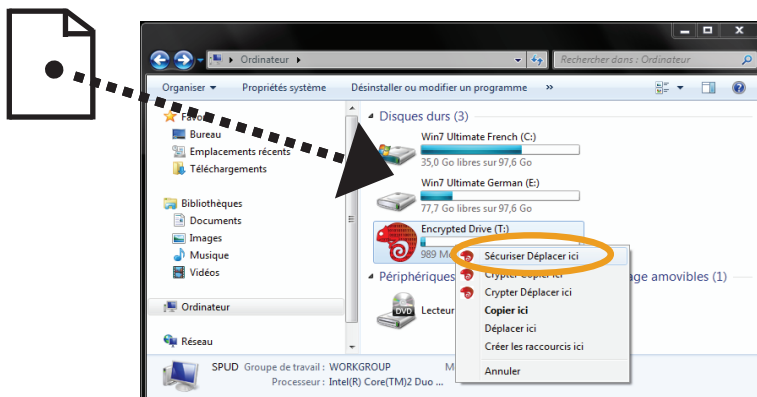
Ordinateur

Rechercher dans : Ordinateur

Organiser ▾ Propriétés système Désinstaller ou modifier un programme »

Favo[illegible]
Bureau
Emplacements récents
Téléchargements

Bibliothèques
Documents
Images
Musique
Vidéos

Ordinateur

Réseau

Disques durs (3)

Win7 Ultimate French (C:)
35,0 Go libres sur 97,6 Go

Win7 Ultimate German (E:)
77,7 Go libres sur 97,6 Go

Encrypted Drive (T:)
989 Mo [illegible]

Périphériques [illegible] age amovibles (1)

Lecteur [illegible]

Sécuriser Déplacer ici
Crypter Copier ici
Crypter Déplacer ici
Copier ici
Déplacer ici
Créer les raccourcis ici
Annuler

SPUD Groupe de travail : WORKGROUP M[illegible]
Processeur : Intel(R) Core(TM)2 Duo ...